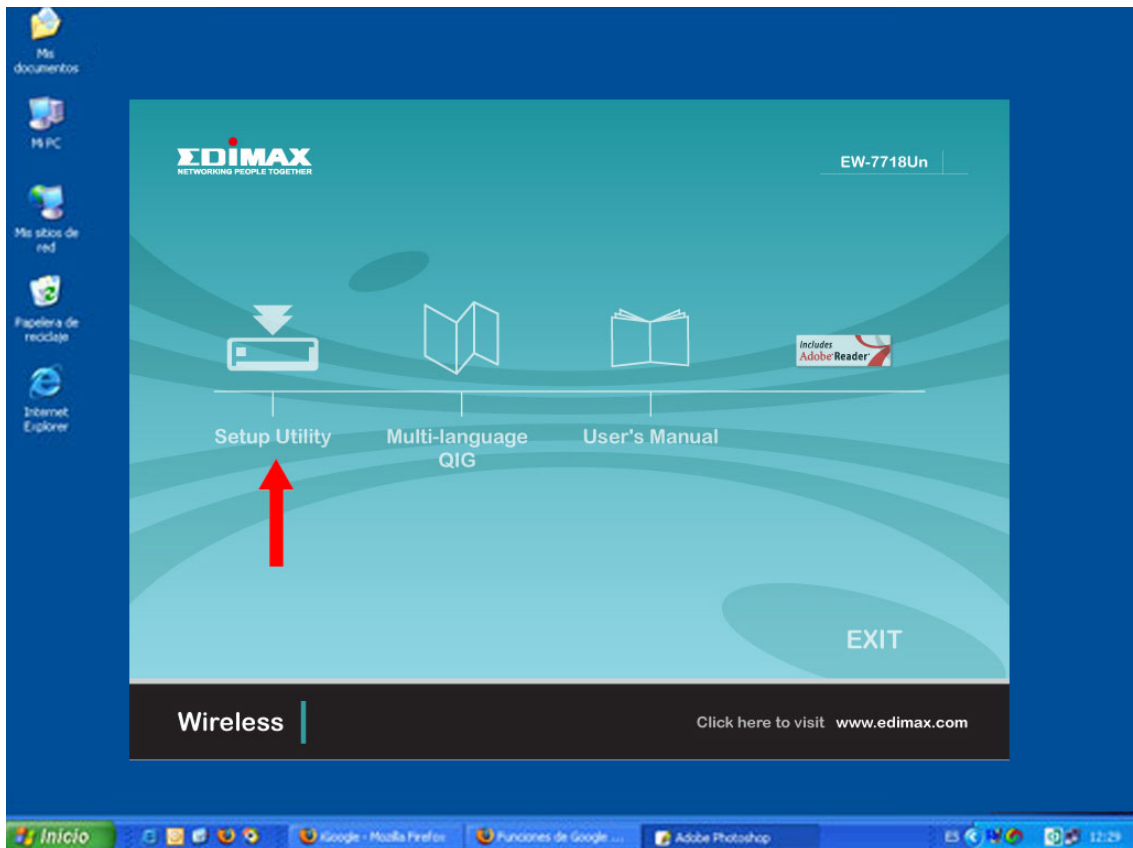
Mis documentos

Mi PC

Mis sitios de red

Papelera de reciclaje

Internet Explorer

EDIMAX
NETWORKING PEOPLE TOGETHER

EW-7718Un

Includes Adobe Reader

Setup Utility

Multi-language QIG

User's Manual

EXIT

Wireless

Click here to visit www.edimax.com

Inicio

iGoogle - Mozilla Firefox

Funciones de Google ...

Adobe Photoshop

ES

12:29